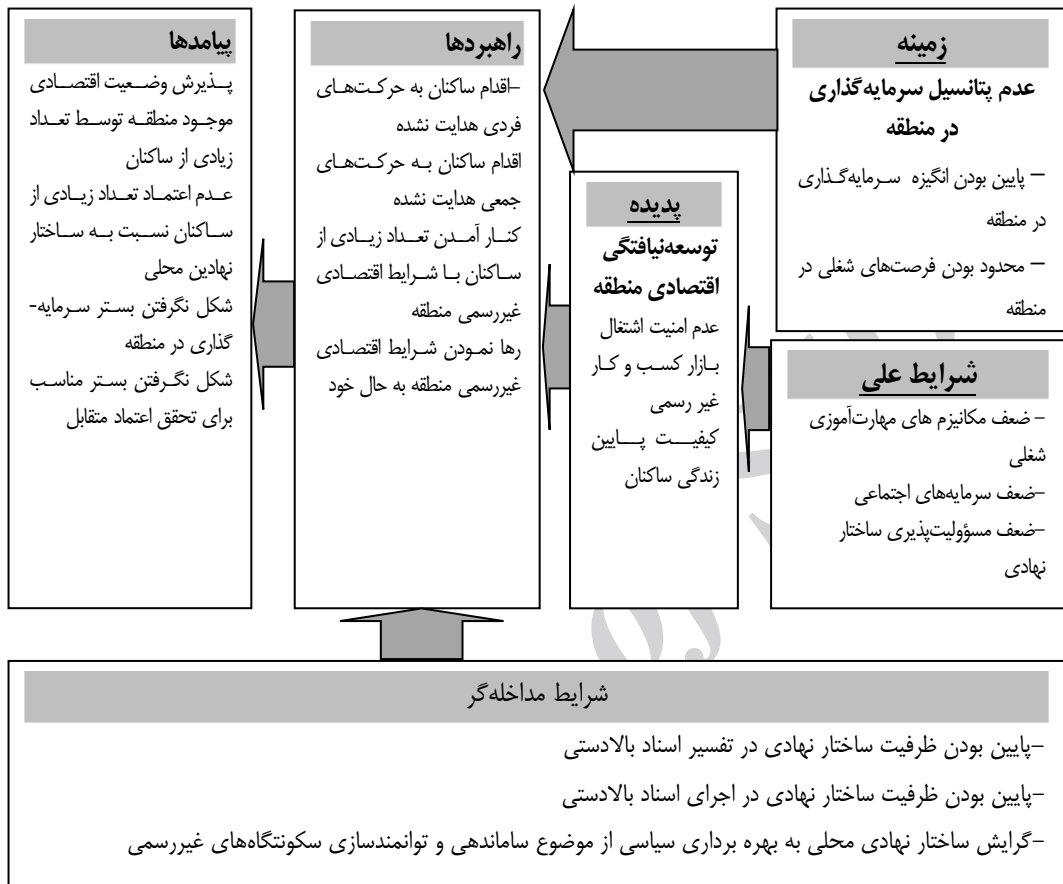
زمینه
عدم پتانسیل سرمایه‌گذاری در منطقه
– پایین بودن انگیزه سرمایه‌گذاری در منطقه
– محدود بودن فرصت‌های شغلی در منطقه

شرایط علی
– ضعف مکانیزم های مهارت‌آموزی شغلی
–ضعف سرمایه‌های اجتماعی
–ضعف مسؤولیت‌پذیری ساختار نهادی

پدیده
توسعه‌نیافتگی اقتصادی منطقه
عدم امنیت اشتغال
بازار کسب و کار غیر رسمی
کیفیت پایین زندگی ساکنان

راهبردها
–اقدام ساکنان به حرکت‌های فردی هدایت نشده
اقدام ساکنان به حرکت‌های جمعی هدایت نشده
کنار آمدن تعداد زیادی از ساکنان با شرایط اقتصادی غیررسمی منطقه
رها نمودن شرایط اقتصادی غیررسمی منطقه به حال خود

پیامدها
پذیرش وضعیت اقتصادی موجود منطقه توسط تعداد زیادی از ساکنان
عدم اعتماد تعداد زیادی از ساکنان نسبت به ساختار نهادین محلی
شکل نگرفتن بستر سرمایه-گذاری در منطقه
شکل نگرفتن بستر مناسب برای تحقق اعتماد متقابل

شرایط مداخله‌گر
–پایین بودن ظرفیت ساختار نهادی در تفسیر اسناد بالادستی
–پایین بودن ظرفیت ساختار نهادی در اجرای اسناد بالادستی
–گرایش ساختار نهادی محلی به بهره برداری سیاسی از موضوع ساماندهی و توانمندسازی سکونتگاه‌های غیررسمی